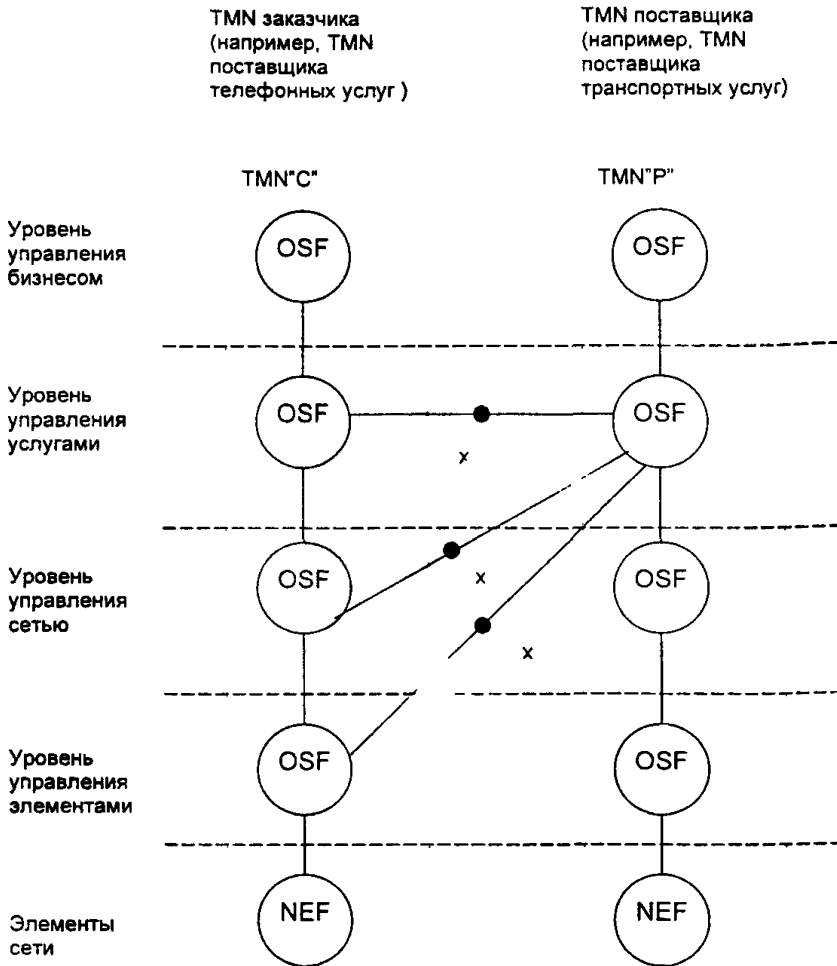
TMN заказчика (например, TMN поставщика телефонных услуг )

TMN поставщика (например, TMN поставщика транспортных услуг)

TMN"C"

TMN"P"

Уровень управления бизнесом

OSF

OSF

Уровень управления услугами

OSF

OSF

x

Уровень управления сетью

OSF

x

OSF

x

Уровень управления элементами

OSF

OSF

Элементы сети

NEF

NEF